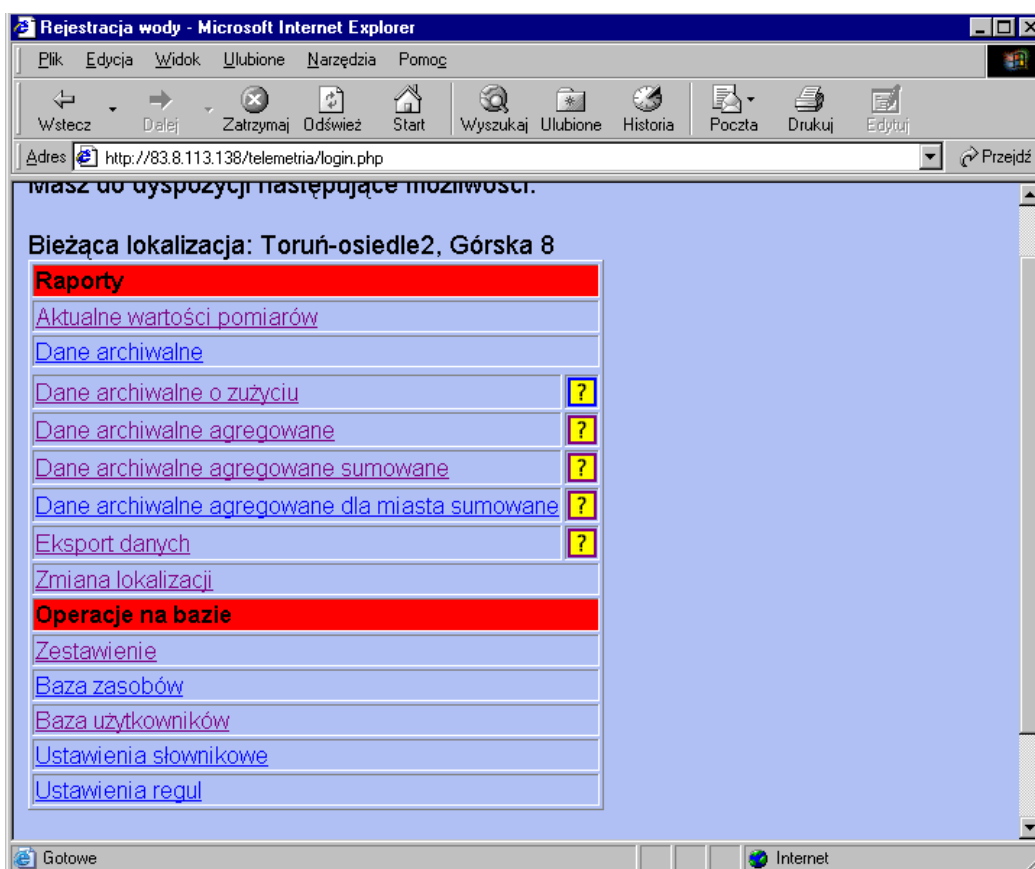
Rejestracja wody - Microsoft Internet Explorer

Plik Edycja Widok Ulubione Narzędzia Pomoc

Wstecz Dalej Zatrzymaj Odśwież Start Wyszukaj Ulubione Historia Poczta Drukuj Edytuj

Adres http://83.8.113.138/telemetria/login.php Przejdź

Masz do dyspozycji następujące możliwości:

Bieżąca lokalizacja: Toruń-osiedle2, Górska 8

| Raporty | |
|---|---|
| Aktualne wartości pomiarów | |
| Dane archiwalne | |
| Dane archiwalne o zużyciu | ? |
| Dane archiwalne agregowane | ? |
| Dane archiwalne agregowane sumowane | ? |
| Dane archiwalne agregowane dla miasta sumowane | ? |
| Eksport danych | ? |
| Zmiana lokalizacji | |
| Operacje na bazie | |
| Zestawienie | |
| Baza zasobów | |
| Baza użytkowników | |
| Ustawienia słownikowe | |
| Ustawienia reguł | |

Gotowe Internet